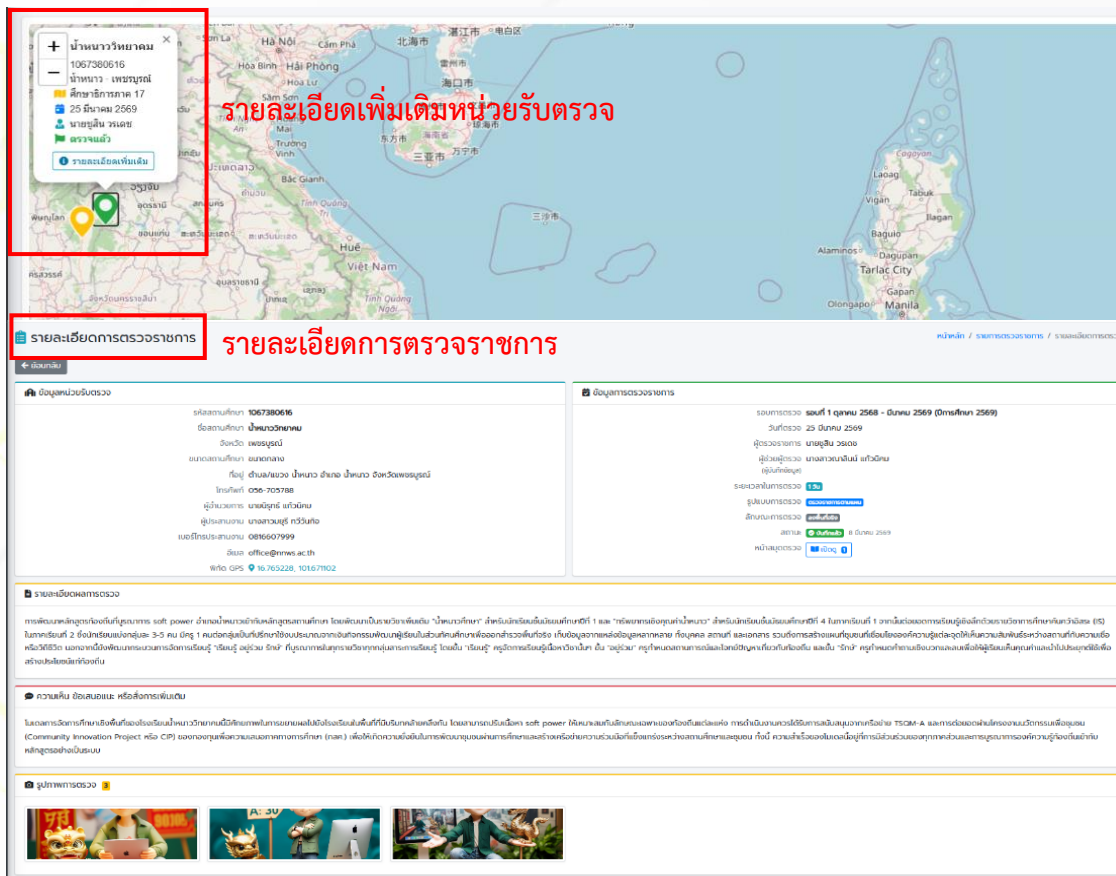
+
−
น้ำหนาววิทยาคม ×
1067380616
น้ำหนาว · เพชรบูรณ์
ศึกษาธิการภาค 17
25 มีนาคม 2569
นายชูสิน วรเดช
ตรวจแล้ว
รายละเอียดเพิ่มเติม

รายละเอียดเพิ่มเติมหน่วยรับตรวจ

Hà Nội
Hải Phòng
Hoa Binh
Nam Định
Thanh Hóa
Vinh
Bắc Giang
Huế
Việt Nam
Quảng Ngãi
湛江市
北海市
雷州市
海口市
儋州市
三亚市
万宁市
三沙市
Baguio
Alaminos
Tarlac City
Manila
Olongapo

รายละเอียดการตรวจราชการ

รายละเอียดการตรวจราชการ
หน้าหลัก / รายการตรวจราชการ / รายละเอียดการตร

ย้อนกลับ

ข้อมูลหน่วยรับตรวจ
รหัสสถานศึกษา 1067380616
ชื่อสถานศึกษา น้ำหนาววิทยาคม
จังหวัด เพชรบูรณ์
ขนาดสถานศึกษา ขนาดกลาง
ที่อยู่ ตำบล/แขวง น้ำหนาว อำเภอ น้ำหนาว จังหวัดเพชรบูรณ์
โทรศัพท์ 056-705788
ผู้อำนวยการ นายนิรุทธ์ แก้วนิคม
ผู้ประสานงาน นางสาวบุศรี ทวีวันท์
เบอร์โทรประสานงาน 0816607999
อีเมล office@nnws.ac.th
พิกัด GPS 16.765228, 101.671102

ข้อมูลการตรวจราชการ
รอบการตรวจ รอบที่ 1 ตุลาคม 2568 - มีนาคม 2569 (ปีการศึกษา 2569)
วันที่ตรวจ 25 มีนาคม 2569
ผู้ตรวจราชการ นายชูสิน วรเดช
ผู้ช่วยผู้ตรวจ (ผู้บันทึกข้อมูล) นางสาวนาลินี แก้วนิคม
ระยะเวลาในการตรวจ 1 วัน
รูปแบบการตรวจ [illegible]
ลักษณะการตรวจ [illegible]
สถานะ บันทึกแล้ว 8 มีนาคม 2569
หน้าสมุดตรวจ เปิดดู 1

รายละเอียดผลการตรวจ
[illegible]

ความเห็น ข้อเสนอแนะ หรือสั่งการเพิ่มเติม
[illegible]

รูปภาพการตรวจ 3